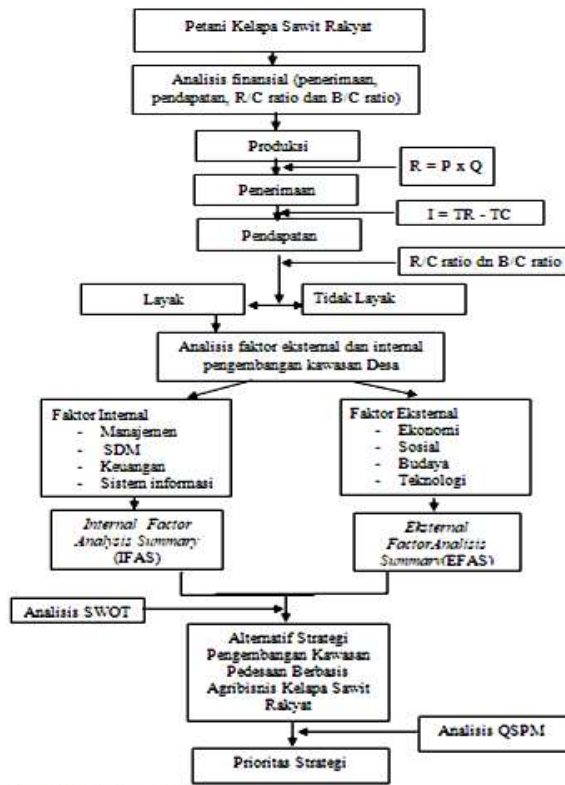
Petani Kelapa Sawit Rakyat

Analisis finansial (penerimaan, pendapatan, R/C ratio dan B/C ratio)

Produksi

R = P x Q

Penerimaan

I = TR - TC

Pendapatan

R/C ratio dn B/C ratio

Layak

Tidak Layak

Analisis faktor eksternal dan internal pengembangan kawasan Desa

Faktor Internal
- Manajemen
- SDM
- Keuangan
- Sistem informasi

Faktor Eksternal
- Ekonomi
- Sosial
- Budaya
- Teknologi

Internal Factor Analysis Summary (IFAS)

Eksternal FactorAnalisis Summary(EFAS)

Analisis SWOT

Alternatif Strategi Pengembangan Kawasan Pedesaan Berbasis Agribisnis Kelapa Sawit Rakyat

Analisis QSPM

Prioritas Strategi